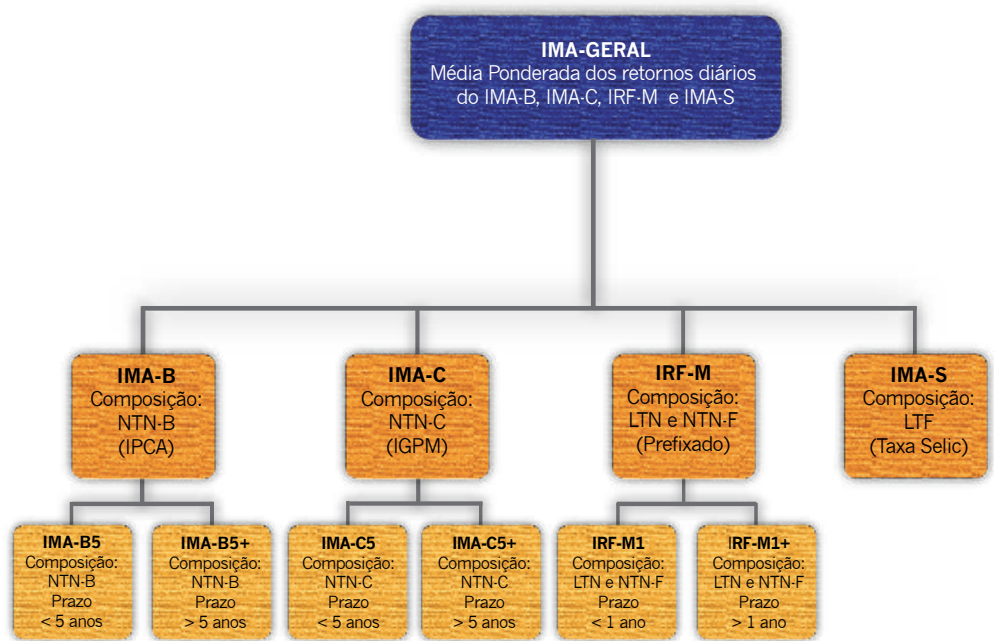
IMA-GERAL
Média Ponderada dos retornos diários do IMA-B, IMA-C, IRF-M e IMA-S

IMA-B
Composição:
NTN-B
(IPCA)

IMA-C
Composição:
NTN-C
(IGPM)

IRF-M
Composição:
LTN e NTN-F
(Prefixado)

IMA-S
Composição:
LTF
(Taxa Selic)

IMA-B5
Composição:
NTN-B
Prazo
< 5 anos

IMA-B5+
Composição:
NTN-B
Prazo
> 5 anos

IMA-C5
Composição:
NTN-C
Prazo
< 5 anos

IMA-C5+
Composição:
NTN-C
Prazo
> 5 anos

IRF-M1
Composição:
LTN e NTN-F
Prazo
< 1 ano

IRF-M1+
Composição:
LTN e NTN-F
Prazo
> 1 ano